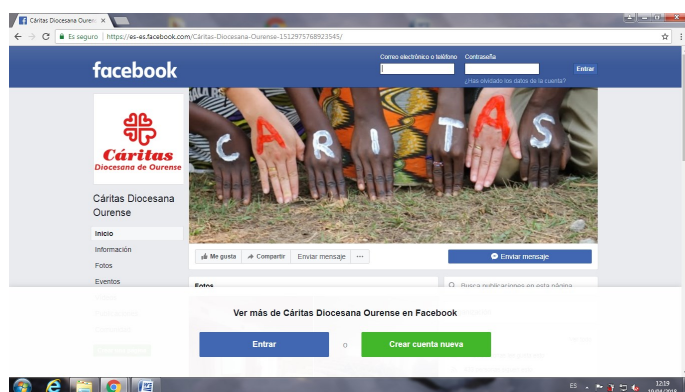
Cáritas Diocesana Oure ×

Es seguro | https://es-es.facebook.com/Cáritas-Diocesana-Ourense-1512975768923545/

facebook

Correo electrónico o teléfono

Contraseña

Entrar

¿Has olvidado los datos de la cuenta?

Cáritas
Diocesana de Ourense

C Á R I T A S

Cáritas Diocesana Ourense

Inicio

Información

Fotos

Eventos

Me gusta

Compartir

Enviar mensaje

···

Enviar mensaje

Fotos

Buscar publicaciones en esta página

Ver más de Cáritas Diocesana Ourense en Facebook

Entrar

o

Crear cuenta nueva

ES

12:19